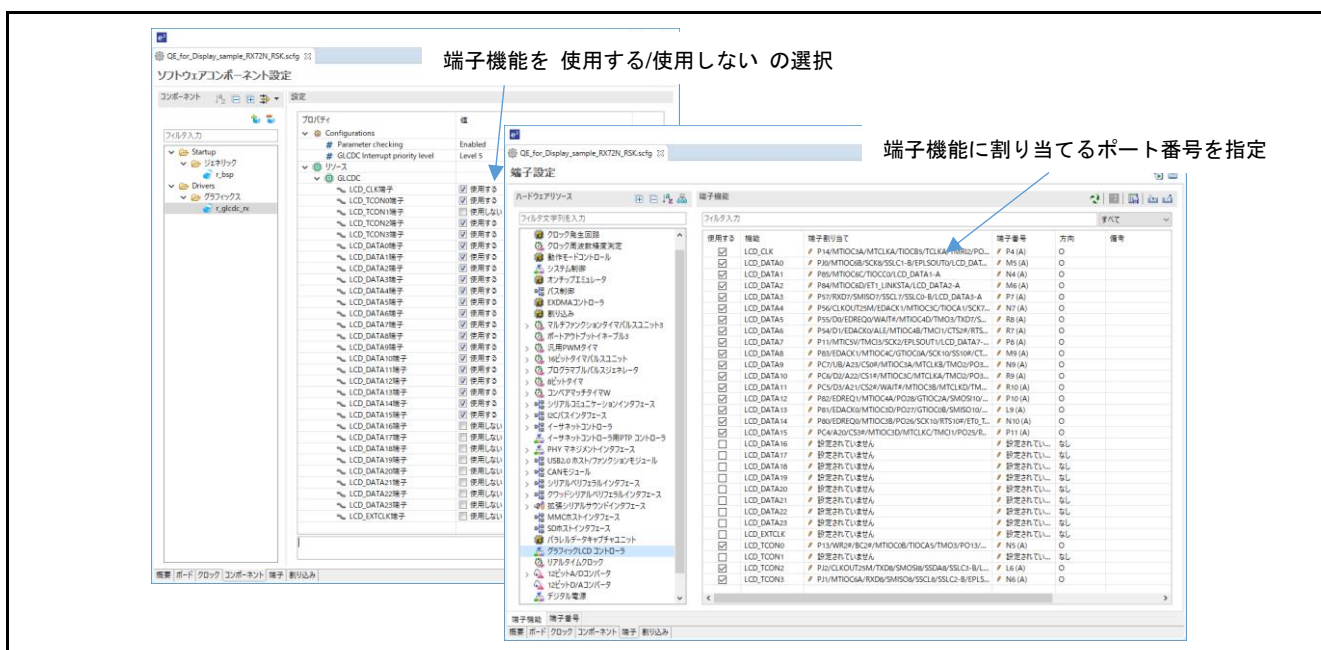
端子機能を 使用する/使用しない の選択

端子機能に割り当てるポート番号を指定

QE_for_Display_sample_RX72N_RSK.scfg

ソフトウェアコンポーネント設定

コンポーネント

設定

フィルタ入力

Startup
ジェネリック
r_bsp
Drivers
グラフィックス
r_glcdc_rx

プロパティ

Configurations
Parameter checking Enabled
GLCDC Interrupt priority level Level 5
リソース
GLCDC
LCD_CLK端子 使用する
LCD_TCON0端子 使用する
LCD_TCON1端子 使用しない
LCD_TCON2端子 使用する
LCD_TCON3端子 使用する
LCD_DATA0端子 使用する
LCD_DATA1端子 使用する
LCD_DATA2端子 使用する
LCD_DATA3端子 使用する
LCD_DATA4端子 使用する
LCD_DATA5端子 使用する
LCD_DATA6端子 使用する
LCD_DATA7端子 使用する
LCD_DATA8端子 使用する
LCD_DATA9端子 使用する
LCD_DATA10端子 使用する
LCD_DATA11端子 使用する
LCD_DATA12端子 使用する
LCD_DATA13端子 使用する
LCD_DATA14端子 使用する
LCD_DATA15端子 使用する
LCD_DATA16端子 使用しない
LCD_DATA17端子 使用しない
LCD_DATA18端子 使用しない
LCD_DATA19端子 使用しない
LCD_DATA20端子 使用しない
LCD_DATA21端子 使用しない
LCD_DATA22端子 使用しない
LCD_DATA23端子 使用しない
LCD_EXTCLK端子 使用しない

概要 ボード クロック コンポーネント 端子 割り込み

QE_for_Display_sample_RX72N_RSK.scfg

端子設定

ハードウェアリソース

フィルタ文字列を入力

クロック発生回路
クロック周波数精度測定
動作モードコントロール
システム制御
オンチップエミュレータ
バス制御
EXDMAコントローラ
割り込み
マルチファンクションタイマパルスユニット3
ポートアウトプットイネーブル3
汎用PWMタイマ
16ビットタイマパルスユニット
プログラマブルパルスジェネレータ
8ビットタイマ
コンペアマッチタイマW
シリアルコミュニケーションインタフェース
I2Cバスインタフェース
イーサネットコントローラ
イーサネットコントローラ用PTP コントローラ
PHY マネジメントインタフェース
USB2.0 ホスト/ファンクションモジュール
CANモジュール
シリアルペリフェラルインタフェース
クワッドシリアルペリフェラルインタフェース
拡張シリアルサウンドインタフェース
MMCホストインタフェース
SDホストインタフェース
パラレルデータキャプチャユニット
グラフィックLCD コントローラ
リアルタイムクロック
12ビットA/Dコンバータ
12ビットD/Aコンバータ
デジタル電源

端子機能

フィルタ入力

すべて

| 使用する | 機能 | 端子割り当て | 端子番号 | 方向 | 備考 |
|---|---|---|---|---|---|
| ☑ | LCD_CLK | P14/MTIOC3A/MTCLKA/TIOCB5/TCLKA/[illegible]/PO... | P4 (A) | O | |
| ☑ | LCD_DATA0 | PJ0/MTIOC6B/SCK8/SSLC1-B/EPLSOUT0/LCD_DAT... | M5 (A) | O | |
| ☑ | LCD_DATA1 | P85/MTIOC6C/TIOCC0/LCD_DATA1-A | N4 (A) | O | |
| ☑ | LCD_DATA2 | P84/MTIOC6D/ET1_LINKSTA/LCD_DATA2-A | M6 (A) | O | |
| ☑ | LCD_DATA3 | P57/RXD7/SMISO7/SSCL7/SSLC0-B/LCD_DATA3-A | P7 (A) | O | |
| ☑ | LCD_DATA4 | P56/CLKOUT25M/EDACK1/MTIOC3C/TIOCA1/SCK7... | N7 (A) | O | |
| ☑ | LCD_DATA5 | P55/D0/EDREQ0/WAIT#/MTIOC4D/TMO3/TXD7/S... | R8 (A) | O | |
| ☑ | LCD_DATA6 | P54/D1/EDACK0/ALE/MTIOC4B/TMCI1/CTS2#/RTS... | R7 (A) | O | |
| ☑ | LCD_DATA7 | P11/MTIC5V/TMCI3/SCK2/EPLSOUT1/LCD_DATA7-... | P8 (A) | O | |
| ☑ | LCD_DATA8 | P83/EDACK1/MTIOC4C/GTIOC0A/SCK10/SS10#/CT... | M9 (A) | O | |
| ☑ | LCD_DATA9 | PC7/UB/A23/CS0#/MTIOC3A/MTCLKB/TMO2/PO3... | N9 (A) | O | |
| ☑ | LCD_DATA10 | PC6/D2/A22/CS1#/MTIOC3C/MTCLKA/TMCI2/PO3... | R9 (A) | O | |
| ☑ | LCD_DATA11 | PC5/D3/A21/CS2#/WAIT#/MTIOC3B/MTCLKD/TM... | R10 (A) | O | |
| ☑ | LCD_DATA12 | P82/EDREQ1/MTIOC4A/GTIOC2A/SMOSI10/... | P10 (A) | O | |
| ☑ | LCD_DATA13 | P81/EDACK0/MTIOC3D/PO27/GTIOC0B/SMISO10/... | L9 (A) | O | |
| ☑ | LCD_DATA14 | P80/EDREQ0/MTIOC3B/PO26/SCK10/RTS10#/ET0_T... | N10 (A) | O | |
| ☑ | LCD_DATA15 | PC4/A20/CS3#/MTIOC3D/MTCLKC/TMCI1/PO25/R... | P11 (A) | O | |
| ☐ | LCD_DATA16 | 設定されていません | 設定されてい... | なし | |
| ☐ | LCD_DATA17 | 設定されていません | 設定されてい... | なし | |
| ☐ | LCD_DATA18 | 設定されていません | 設定されてい... | なし | |
| ☐ | LCD_DATA19 | 設定されていません | 設定されてい... | なし | |
| ☐ | LCD_DATA20 | 設定されていません | 設定されてい... | なし | |
| ☐ | LCD_DATA21 | 設定されていません | 設定されてい... | なし | |
| ☐ | LCD_DATA22 | 設定されていません | 設定されてい... | なし | |
| ☐ | LCD_DATA23 | 設定されていません | 設定されてい... | なし | |
| ☐ | LCD_EXTCLK | 設定されていません | 設定されてい... | なし | |
| ☑ | LCD_TCON0 | P13/WR2#/BC2#/MTIOC0B/TIOCA5/TMO3/PO13/... | N5 (A) | O | |
| ☐ | LCD_TCON1 | 設定されていません | 設定されてい... | なし | |
| ☑ | LCD_TCON2 | PJ2/CLKOUT25M/TXD8/SMOSI8/SSDA8/SSLC3-B/L... | L6 (A) | O | |
| ☑ | LCD_TCON3 | PJ1/MTIOC6A/RXD8/SMISO8/SSCL8/SSLC2-B/EPLS... | N6 (A) | O | |

端子機能 端子番号

概要 ボード クロック コンポーネント 端子 割り込み